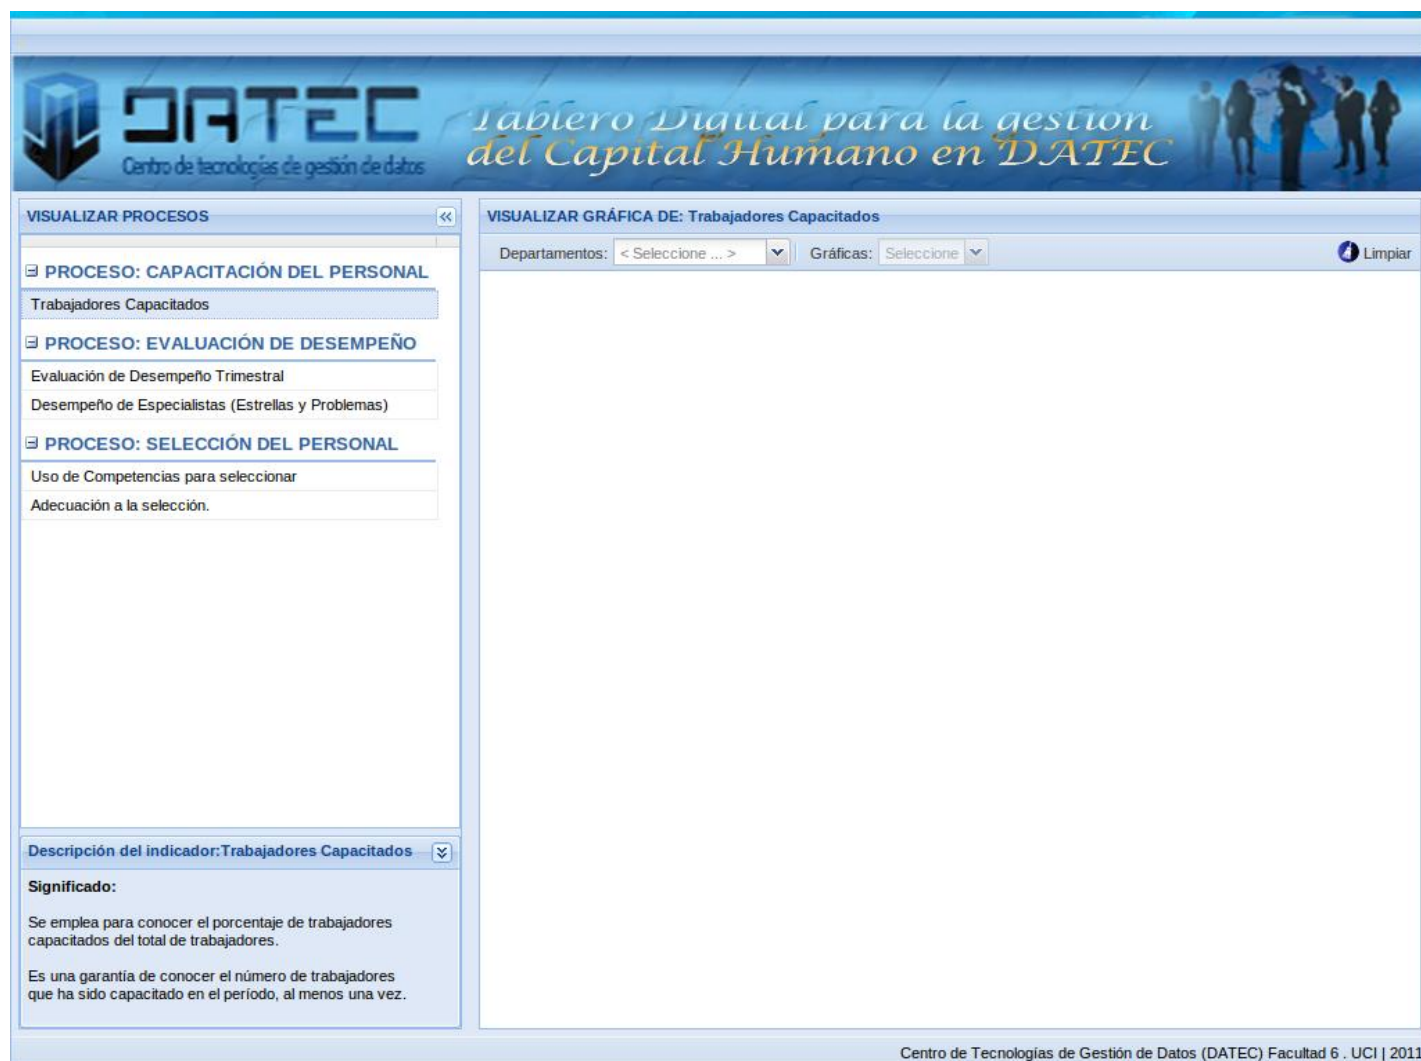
DATEC
Centro de tecnologías de gestión de datos

Tablero Digital para la gestión del Capital Humano en DATEC

VISUALIZAR PROCESOS

PROCESO: CAPACITACIÓN DEL PERSONAL
Trabajadores Capacitados

PROCESO: EVALUACIÓN DE DESEMPEÑO
Evaluación de Desempeño Trimestral
Desempeño de Especialistas (Estrellas y Problemas)

PROCESO: SELECCIÓN DEL PERSONAL
Uso de Competencias para seleccionar
Adecuación a la selección.

Descripción del indicador:Trabajadores Capacitados

Significado:

Se emplea para conocer el porcentaje de trabajadores capacitados del total de trabajadores.

Es una garantía de conocer el número de trabajadores que ha sido capacitado en el período, al menos una vez.

VISUALIZAR GRÁFICA DE: Trabajadores Capacitados

Departamentos: < Seleccione ... > Gráficas: Seleccione Limpiar

Centro de Tecnologías de Gestión de Datos (DATEC) Facultad 6 . UCI | 2011